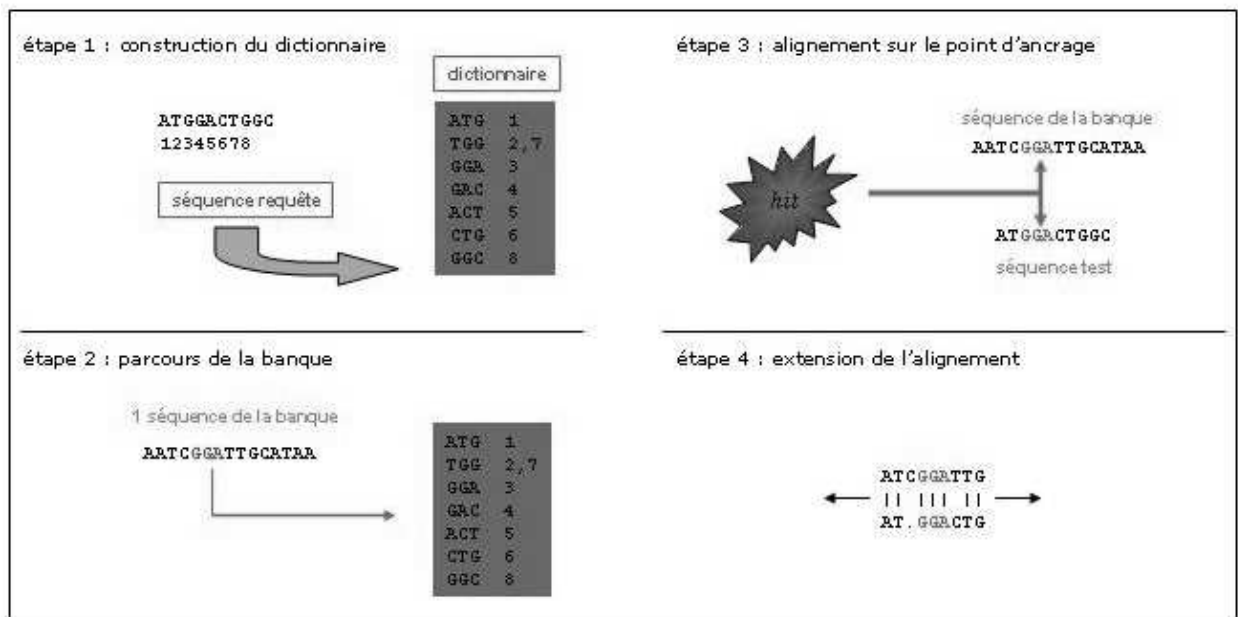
étape 1 : construction du dictionnaire

ATGGACTGGC
12345678

séquence requête

dictionnaire

| ATG | 1 |
|---|---|
| TGG | 2,7 |
| GGA | 3 |
| GAC | 4 |
| ACT | 5 |
| CTG | 6 |
| GGC | 8 |

étape 3 : alignement sur le point d'ancrage

séquence de la banque
AATCGGATTGCATAA

hit

ATGGACTGGC
séquence test

étape 2 : parcours de la banque

1 séquence de la banque
AATCGGATTGCATAA

| ATG | 1 |
|---|---|
| TGG | 2,7 |
| GGA | 3 |
| GAC | 4 |
| ACT | 5 |
| CTG | 6 |
| GGC | 8 |

étape 4 : extension de l'alignement

ATCGGATTG
|| ||| ||
AT.GGACTG